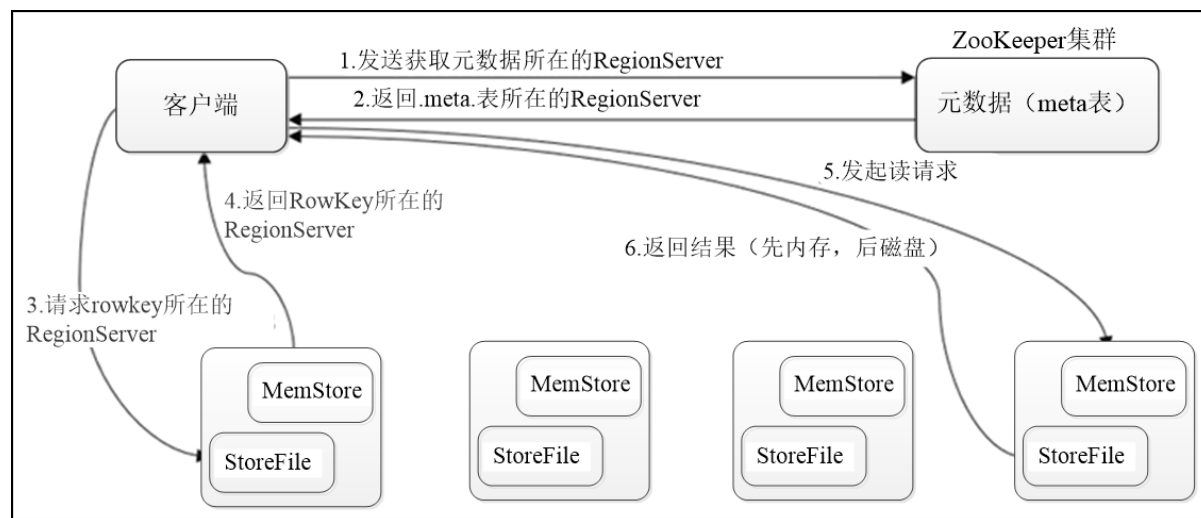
ZooKeeper集群

1.发送获取元数据所在的RegionServer

客户端

2.返回.meta.表所在的RegionServer

元数据（meta表）

5.发起读请求

4.返回RowKey所在的RegionServer

6.返回结果（先内存，后磁盘）

3.请求rowkey所在的RegionServer

MemStore

StoreFile

MemStore

StoreFile

MemStore

StoreFile

MemStore

StoreFile